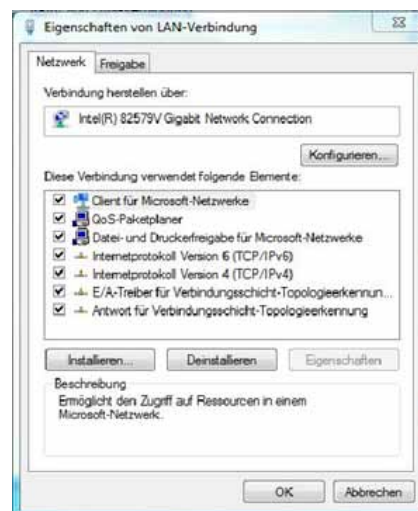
Eigenschaften von LAN-Verbindung

Netzwerk Freigabe

Verbindung herstellen über:

Intel(R) 82579V Gigabit Network Connection

Konfigurieren...

Diese Verbindung verwendet folgende Elemente:

Client für Microsoft-Netzwerke
QoS-Paketplaner
Datei- und Druckerfreigabe für Microsoft-Netzwerke
Internetprotokoll Version 6 (TCP/IPv6)
Internetprotokoll Version 4 (TCP/IPv4)
E/A-Treiber für Verbindungsschicht-Topologieerkennun...
Antwort für Verbindungsschicht-Topologieerkennung

Installieren... Deinstallieren Eigenschaften

Beschreibung
Ermöglicht den Zugriff auf Ressourcen in einem Microsoft-Netzwerk.

OK Abbrechen